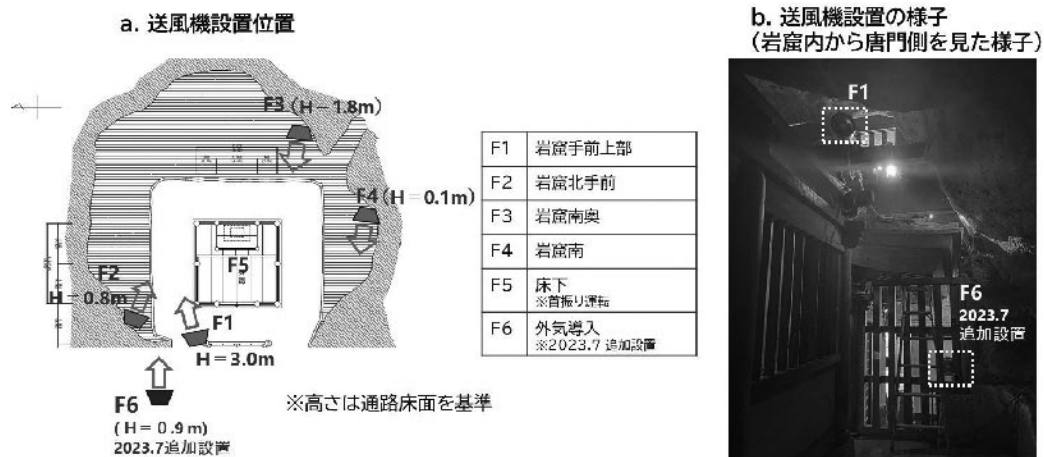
a. 送風機設置位置

F3（H＝1.8m）

F4（H＝0.1m）

F2
H＝0.8m

F5

F1
H＝3.0m

F6
（H＝0.9m）
2023.7追加設置

※高さは通路床面を基準

| F1 | 岩窟手前上部 |
|---|---|
| F2 | 岩窟北手前 |
| F3 | 岩窟南奥 |
| F4 | 岩窟南 |
| F5 | 床下 ※首振り運転 |
| F6 | 外気導入 ※2023.7 追加設置 |

b. 送風機設置の様子
（岩窟内から唐門側を見た様子）

F1

F6
2023.7
追加設置